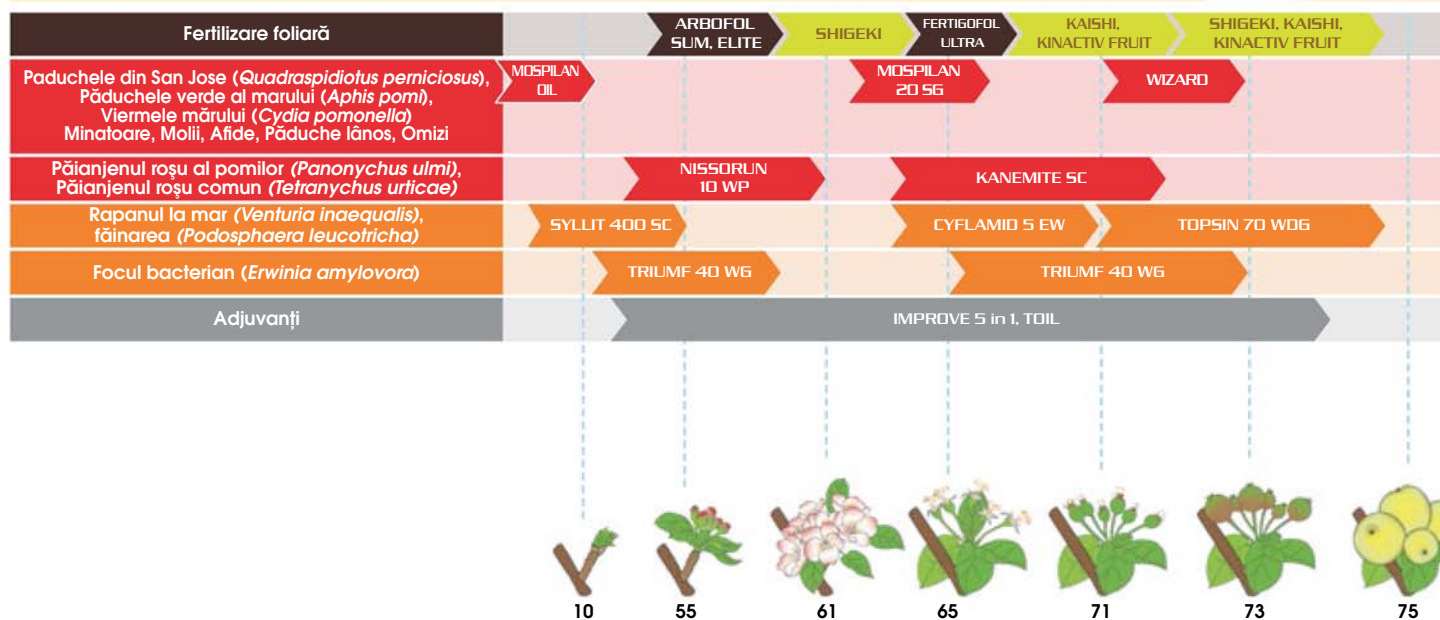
| | |
|---|---|
| Fertilizare foliară | ARBOFOL SUM, ELITE; SHIGEKI; FERTIGOFOL ULTRA; KAISHI, KINACTIV FRUIT; SHIGEKI, KAISHI, KINACTIV FRUIT |
| Paduchele din San Jose (*Quadraspidiotus perniciosus*), Păduchele verde al marului (*Aphis pomi*), Viermele mărului (*Cydia pomonella*) Minatoare, Molii, Afide, Păduche lânos, Omizi | MOSPILAN OIL; MOSPILAN 20 SG; WIZARD |
| Păianjenul roşu al pomilor *(Panonychus ulmi)*, Păianjenul roşu comun *(Tetranychus urticae)* | NISSORUN 10 WP; KANEMITE SC |
| Rapanul la mar *(Venturia inaequalis)*, făinarea *(Podosphaera leucotricha)* | SYLLIT 400 SC; CYFLAMID 5 EW; TOPSIN 70 WDG |
| Focul bacterian (*Erwinia amylovora*) | TRIUMF 40 WG; TRIUMF 40 WG |
| Adjuvanți | IMPROVE 5 in 1, TOIL |

10 55 61 65 71 73 75